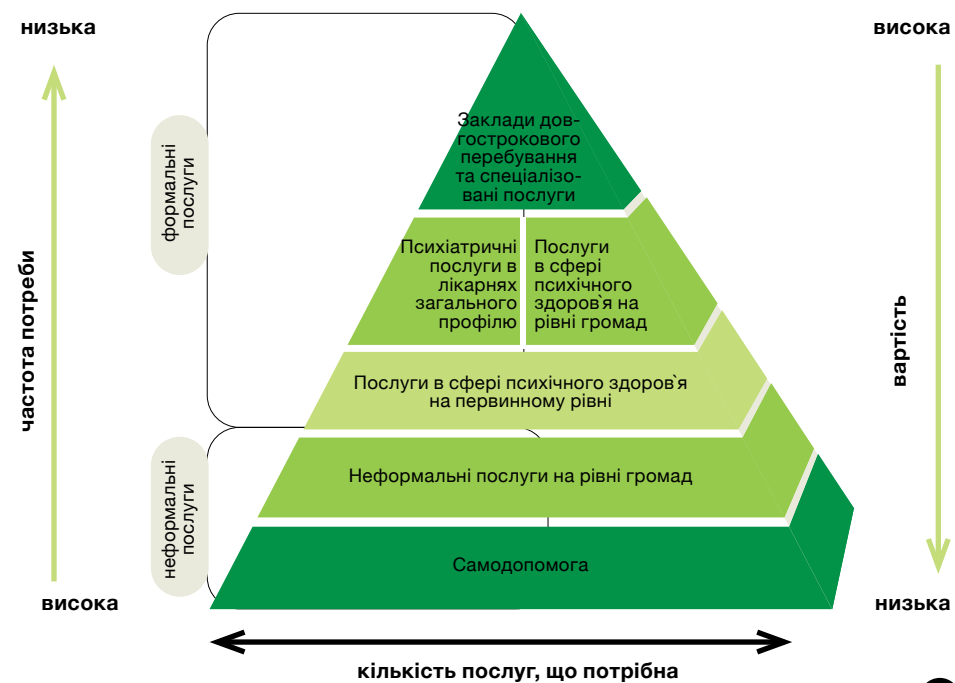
низька

частота потреби

висока

формальні послуги

неформальні послуги

Заклади довгострокового перебування та спеціалізовані послуги

Психіатричні послуги в лікарнях загального профілю

Послуги в сфері психічного здоров`я на рівні громад

Послуги в сфері психічного здоров`я на первинному рівні

Неформальні послуги на рівні громад

Самодопомога

висока

вартість

низька

кількість послуг, що потрібна